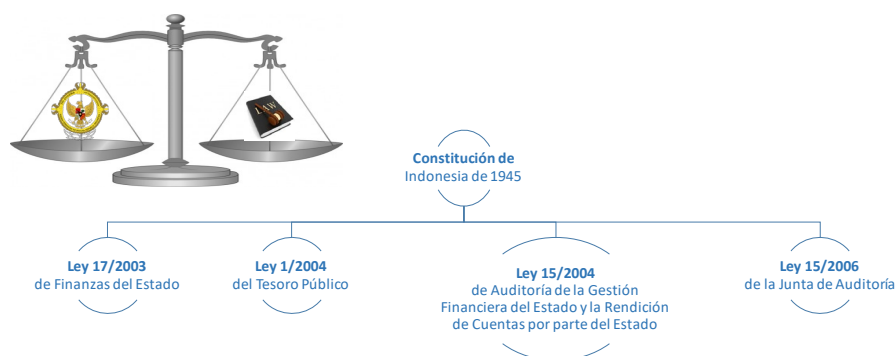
LAW

Constitución de
Indonesia de 1945

Ley 17/2003
de Finanzas del Estado

Ley 1/2004
del Tesoro Público

Ley 15/2004
de Auditoría de la Gestión Financiera del Estado y la Rendición de Cuentas por parte del Estado

Ley 15/2006
de la Junta de Auditoría